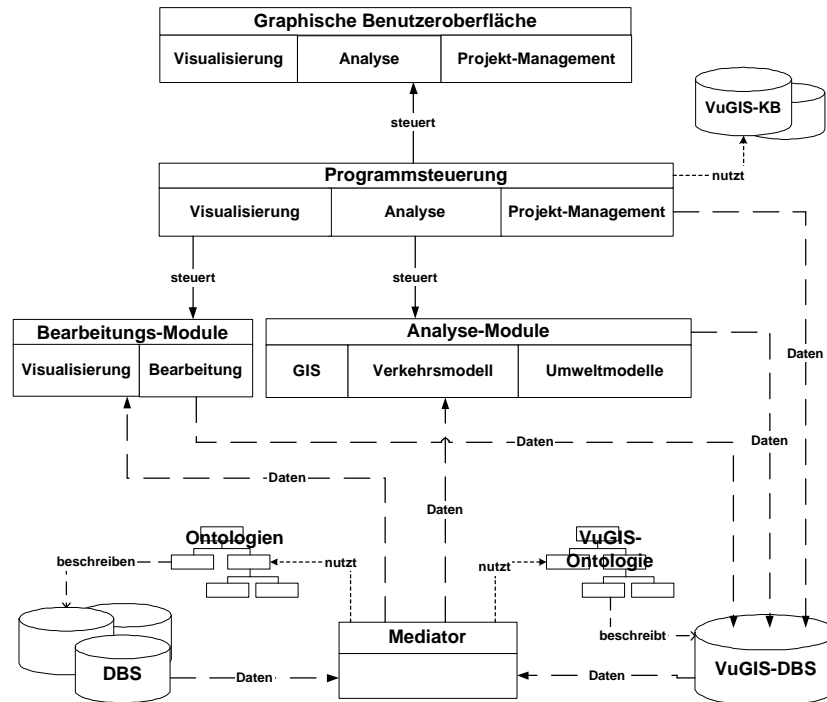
Graphische Benutzeroberfläche

Visualisierung | Analyse | Projekt-Management

VuGIS-KB

steuert

nutzt

Programmsteuerung

Visualisierung | Analyse | Projekt-Management

steuert

steuert

Bearbeitungs-Module

Visualisierung | Bearbeitung

Analyse-Module

GIS | Verkehrsmodell | Umweltmodelle

Daten

Daten

Daten

-Daten

Daten

Ontologien

VuGIS-Ontologie

beschreiben

nutzt

nutzt

beschreibt

DBS

Daten

Mediator

Daten

VuGIS-DBS